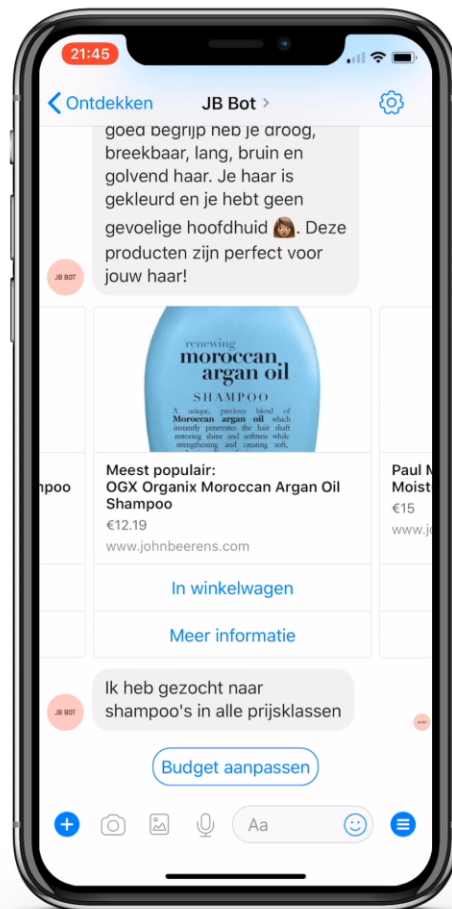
21:45

Ontdekken JB Bot

goed begrijp heb je droog, breekbaar, lang, bruin en golvend haar. Je haar is gekleurd en je hebt geen gevoelige hoofdhuid 💁🏽‍♀️. Deze producten zijn perfect voor jouw haar!

JB BOT

renewing
moroccan argan oil
SHAMPOO
A unique, precious blend of Moroccan argan oil which instantly penetrates the hair shaft restoring shine and softness while strengthening and creating soft,

mpoo

Meest populair:
OGX Organix Moroccan Argan Oil Shampoo
€12.19
www.johnbeerens.com

Paul M
Moist
€15
www.jo

In winkelwagen

Meer informatie

JB BOT

Ik heb gezocht naar shampoo's in alle prijsklassen

Budget aanpassen

Aa